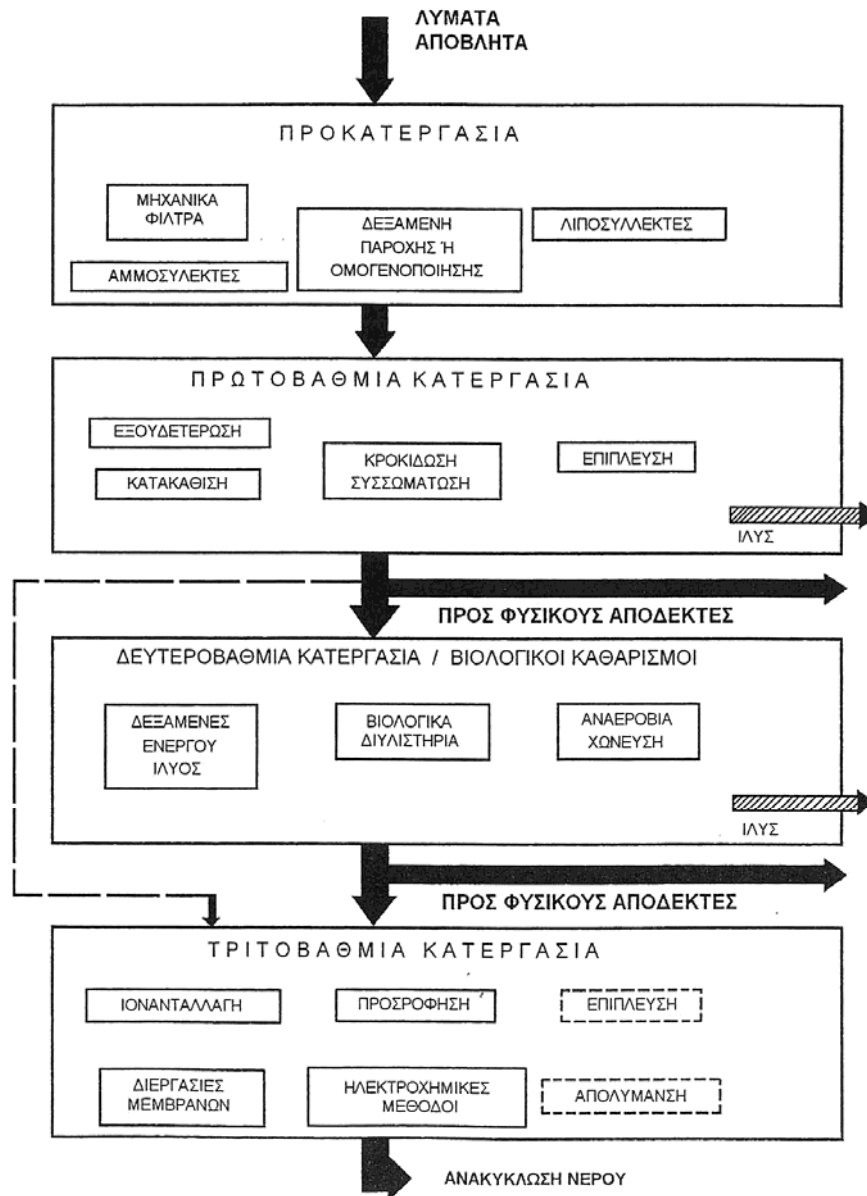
ΛΥΜΑΤΑ
ΑΠΟΒΛΗΤΑ

ΠΡΟΚΑΤΕΡΓΑΣΙΑ

ΜΗΧΑΝΙΚΑ ΦΙΛΤΡΑ

ΔΕΞΑΜΕΝΗ ΠΑΡΟΧΗΣ Ή ΟΜΟΓΕΝΟΠΟΙΗΣΗΣ

ΛΙΠΟΣΥΛΛΕΚΤΕΣ

ΑΜΜΟΣΥΛΕΚΤΕΣ

ΠΡΩΤΟΒΑΘΜΙΑ ΚΑΤΕΡΓΑΣΙΑ

ΕΞΟΥΔΕΤΕΡΩΣΗ

ΚΑΤΑΚΑΘΙΣΗ

ΚΡΟΚΙΔΩΣΗ ΣΥΣΣΩΜΑΤΩΣΗ

ΕΠΙΠΛΕΥΣΗ

ΙΛΥΣ

ΠΡΟΣ ΦΥΣΙΚΟΥΣ ΑΠΟΔΕΚΤΕΣ

ΔΕΥΤΕΡΟΒΑΘΜΙΑ ΚΑΤΕΡΓΑΣΙΑ / ΒΙΟΛΟΓΙΚΟΙ ΚΑΘΑΡΙΣΜΟΙ

ΔΕΞΑΜΕΝΕΣ ΕΝΕΡΓΟΥ ΙΛΥΟΣ

ΒΙΟΛΟΓΙΚΑ ΔΙΥΛΙΣΤΗΡΙΑ

ΑΝΑΕΡΟΒΙΑ ΧΩΝΕΥΣΗ

ΙΛΥΣ

ΠΡΟΣ ΦΥΣΙΚΟΥΣ ΑΠΟΔΕΚΤΕΣ

ΤΡΙΤΟΒΑΘΜΙΑ ΚΑΤΕΡΓΑΣΙΑ

ΙΟΝΑΝΤΑΛΛΑΓΗ

ΠΡΟΣΡΟΦΗΣΗ

ΕΠΙΠΛΕΥΣΗ

ΔΙΕΡΓΑΣΙΕΣ ΜΕΜΒΡΑΝΩΝ

ΗΛΕΚΤΡΟΧΗΜΙΚΕΣ ΜΕΘΟΔΟΙ

ΑΠΟΛΥΜΑΝΣΗ

ΑΝΑΚΥΚΛΩΣΗ ΝΕΡΟΥ